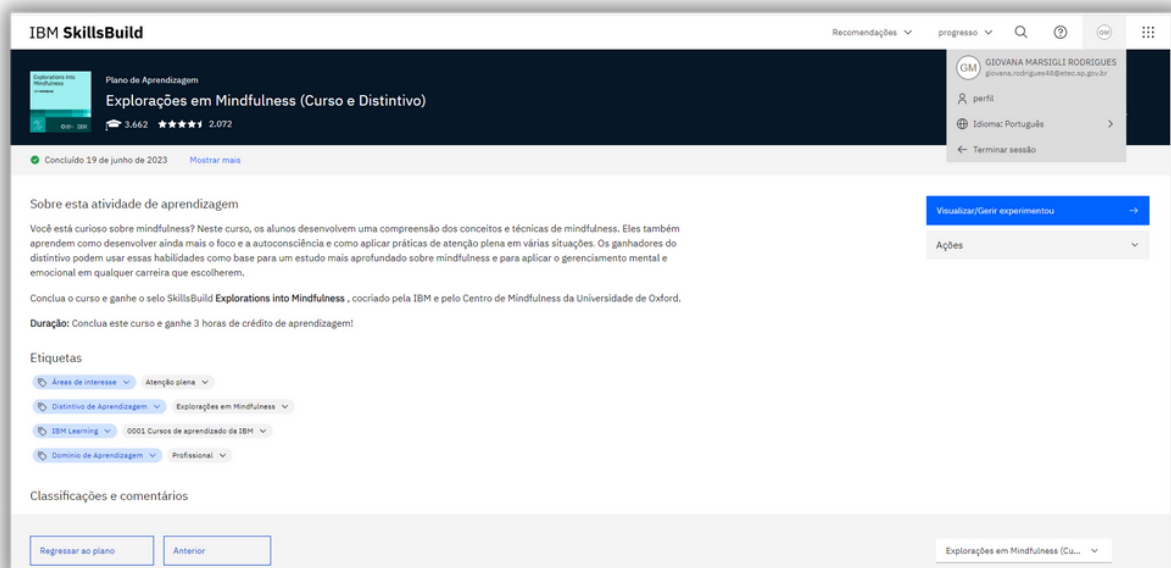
IBM SkillsBuild

Recomendações ∨ progresso ∨

GM GIOVANA MARSIGLI RODRIGUES giovana.rodrigues48@etec.sp.gov.br

perfil

Idioma: Português

Terminar sessão

Explorations into Mindfulness

Plano de Aprendizagem

Explorações em Mindfulness (Curso e Distintivo)

3.662 2.072

Concluído 19 de junho de 2023 Mostrar mais

Sobre esta atividade de aprendizagem

Você está curioso sobre mindfulness? Neste curso, os alunos desenvolvem uma compreensão dos conceitos e técnicas de mindfulness. Eles também aprendem como desenvolver ainda mais o foco e a autoconsciência e como aplicar práticas de atenção plena em várias situações. Os ganhadores do distintivo podem usar essas habilidades como base para um estudo mais aprofundado sobre mindfulness e para aplicar o gerenciamento mental e emocional em qualquer carreira que escolherem.

Conclua o curso e ganhe o selo SkillsBuild **Explorations into Mindfulness** , cocriado pela IBM e pelo Centro de Mindfulness da Universidade de Oxford.

**Duração:** Conclua este curso e ganhe 3 horas de crédito de aprendizagem!

Visualizar/Gerir experimentou

Ações

Etiquetas

Áreas de interesse ∨ Atenção plena ∨

Distintivo de Aprendizagem ∨ Explorações em Mindfulness ∨

IBM Learning ∨ 0001 Cursos de aprendizado da IBM ∨

Domínio de Aprendizagem ∨ Profissional ∨

Classificações e comentários

Regressar ao plano Anterior

Explorações em Mindfulness (Cu... ∨